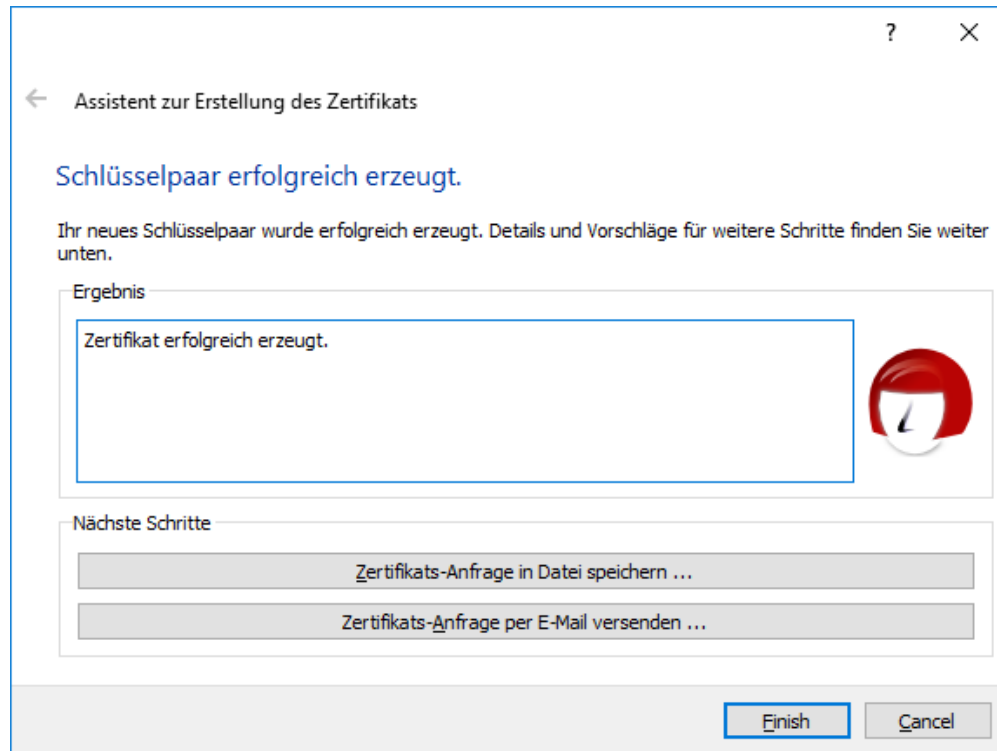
?
X

Assistent zur Erstellung des Zertifikats

Schlüsselpaar erfolgreich erzeugt.

Ihr neues Schlüsselpaar wurde erfolgreich erzeugt. Details und Vorschläge für weitere Schritte finden Sie weiter unten.

Ergebnis

Zertifikat erfolgreich erzeugt.

Nächste Schritte

Zertifikats-Anfrage in Datei speichern ...

Zertifikats-Anfrage per E-Mail versenden ...

Finish

Cancel